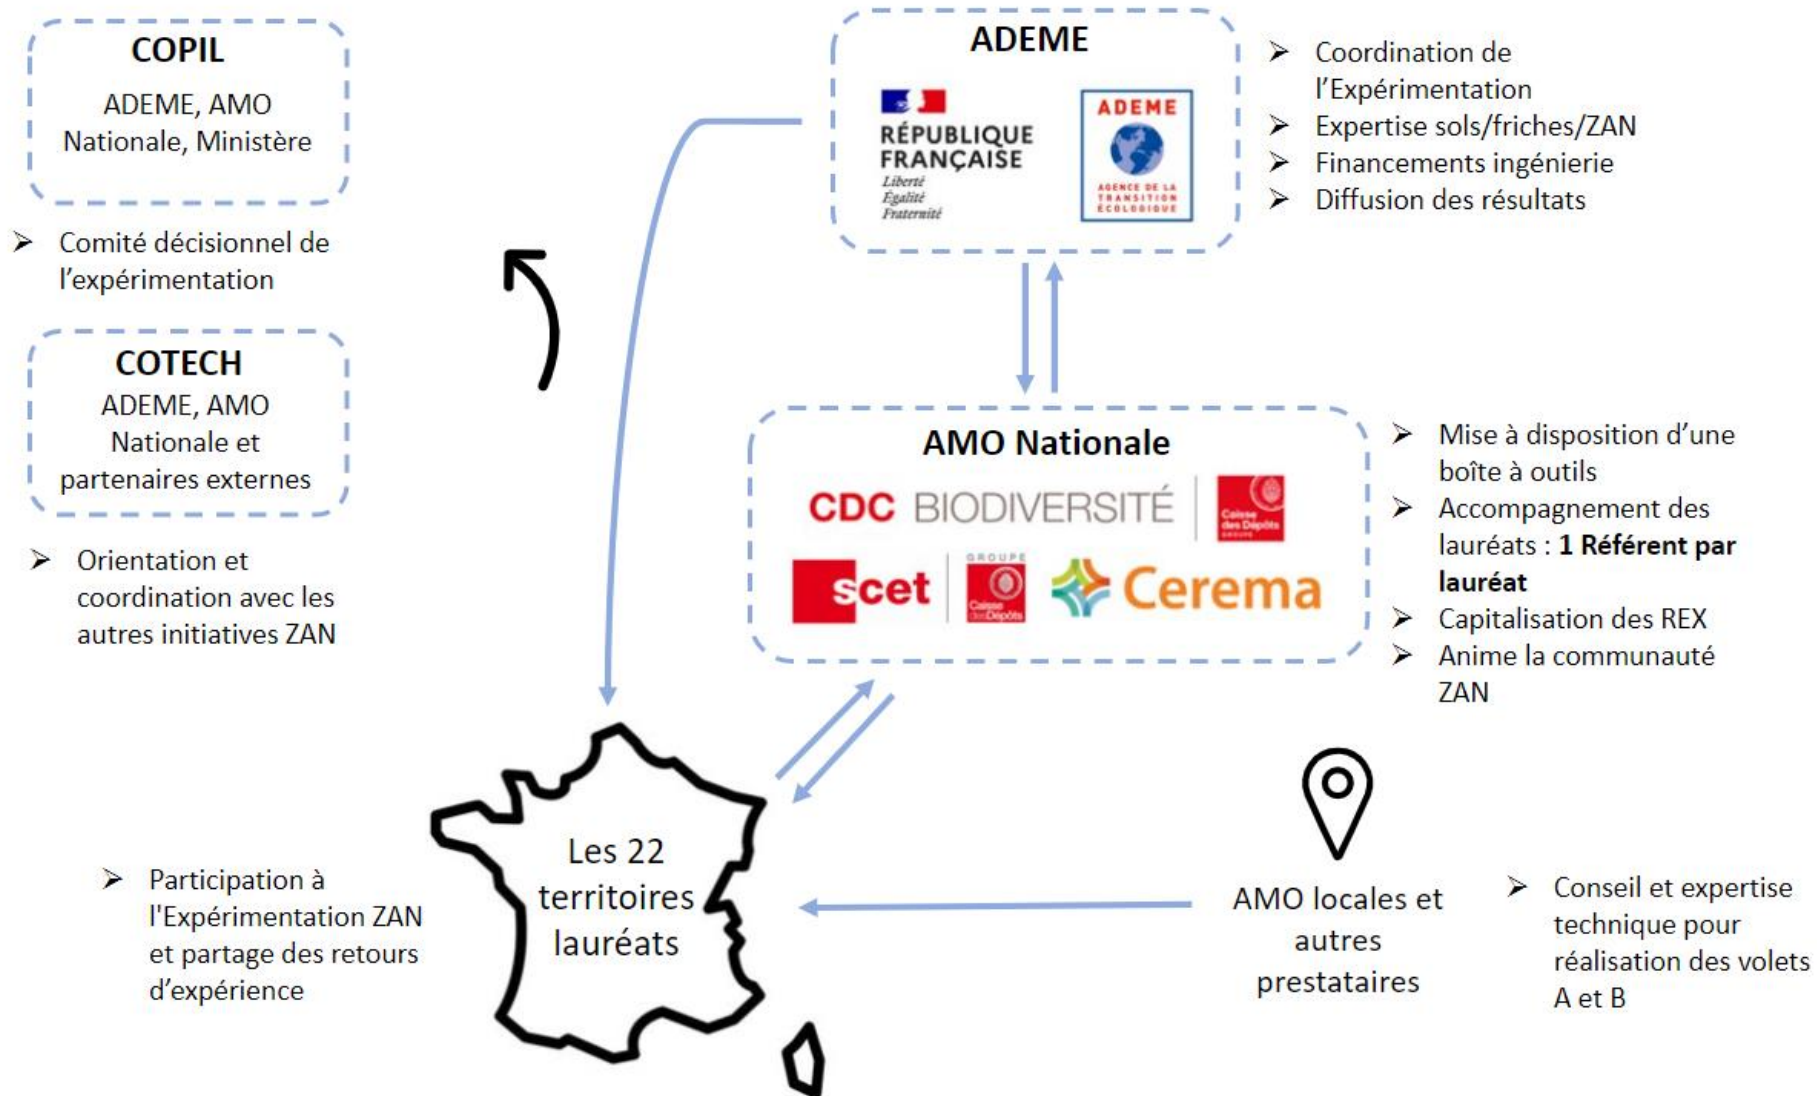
COPIL

ADEME, AMO Nationale, Ministère

➢ Comité décisionnel de l'expérimentation

COTECH

ADEME, AMO Nationale et partenaires externes

➢ Orientation et coordination avec les autres initiatives ZAN

ADEME

RÉPUBLIQUE FRANÇAISE
Liberté
Égalité
Fraternité

ADEME
AGENCE DE LA TRANSITION ÉCOLOGIQUE

➢ Coordination de l'Expérimentation
➢ Expertise sols/friches/ZAN
➢ Financements ingénierie
➢ Diffusion des résultats

AMO Nationale

CDC BIODIVERSITÉ
Caisse des Dépôts GROUPE
scet
GROUPE Caisse des Dépôts
Cerema

➢ Mise à disposition d'une boîte à outils
➢ Accompagnement des lauréats : **1 Référent par lauréat**
➢ Capitalisation des REX
➢ Anime la communauté ZAN

➢ Participation à l'Expérimentation ZAN et partage des retours d'expérience

Les 22 territoires lauréats

AMO locales et autres prestataires

➢ Conseil et expertise technique pour réalisation des volets A et B